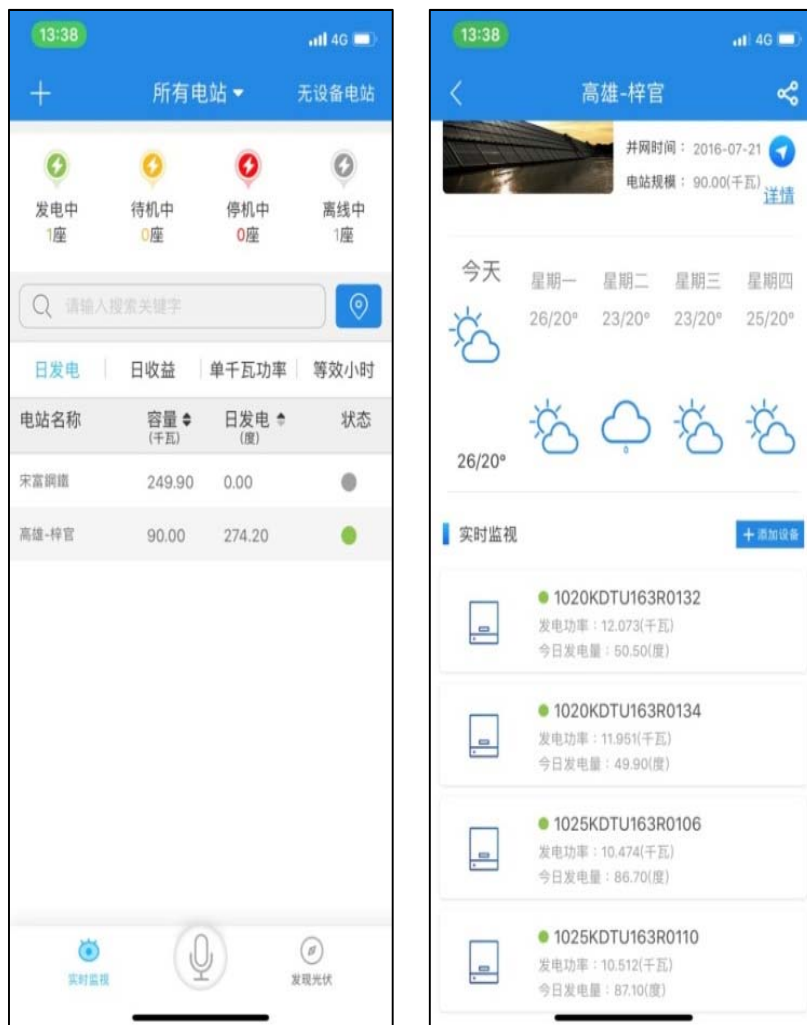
13:38

4G

+ 所有电站 ▾ 无设备电站

发电中
1座

待机中
0座

停机中
0座

离线中
1座

请输入搜索关键字

日发电 | 日收益 | 单千瓦功率 | 等效小时

| 电站名称 | 容量 (千瓦) | 日发电 (度) | 状态 |
|---|---|---|---|
| 宋富鋼鐵 | 249.90 | 0.00 | |
| 高雄-梓官 | 90.00 | 274.20 | |

实时监视

发现光伏

13:38

4G

高雄-梓官

并网时间：2016-07-21

电站规模：90.00(千瓦)

详情

今天

星期一
26/20°

星期二
23/20°

星期三
23/20°

星期四
25/20°

26/20°

实时监视

+ 添加设备

1020KDTU163R0132
发电功率：12.073(千瓦)
今日发电量：50.50(度)

1020KDTU163R0134
发电功率：11.951(千瓦)
今日发电量：49.90(度)

1025KDTU163R0106
发电功率：10.474(千瓦)
今日发电量：86.70(度)

1025KDTU163R0110
发电功率：10.512(千瓦)
今日发电量：87.10(度)